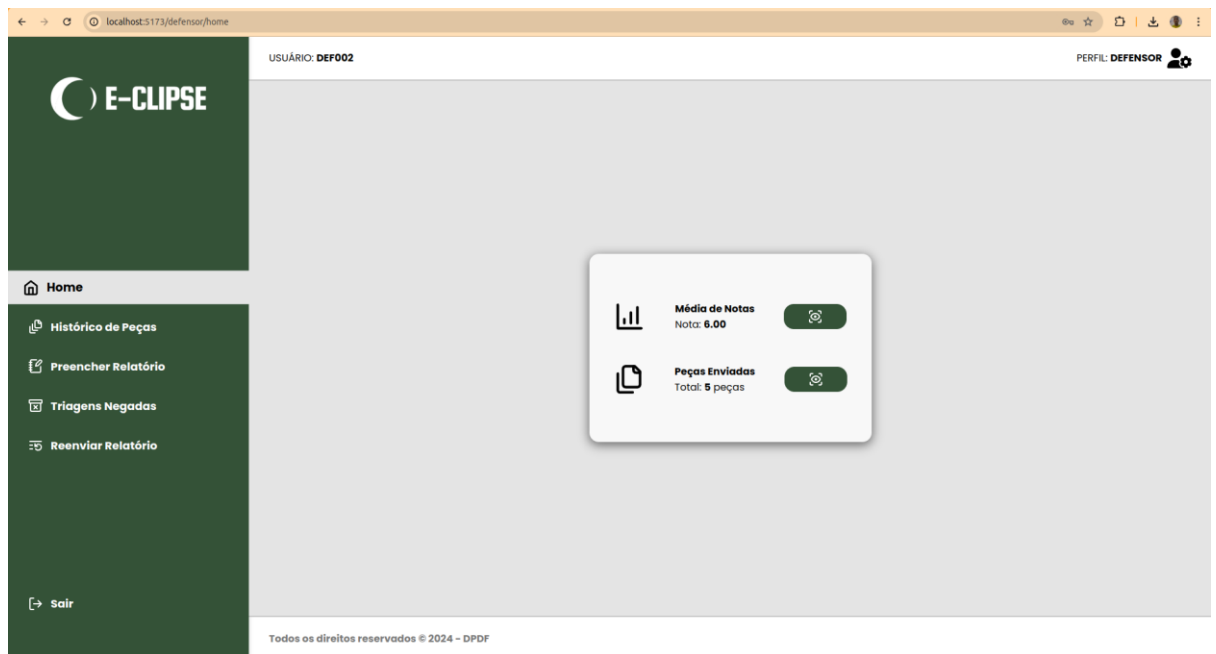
localhost:5173/defensor/home

E-CLIPSE

USUÁRIO: DEF002

PERFIL: DEFENSOR

Home

Histórico de Peças

Preencher Relatório

Triagens Negadas

Reenviar Relatório

Sair

Média de Notas
Nota: 6.00

Peças Enviadas
Total: 5 peças

Todos os direitos reservados © 2024 - DPDF